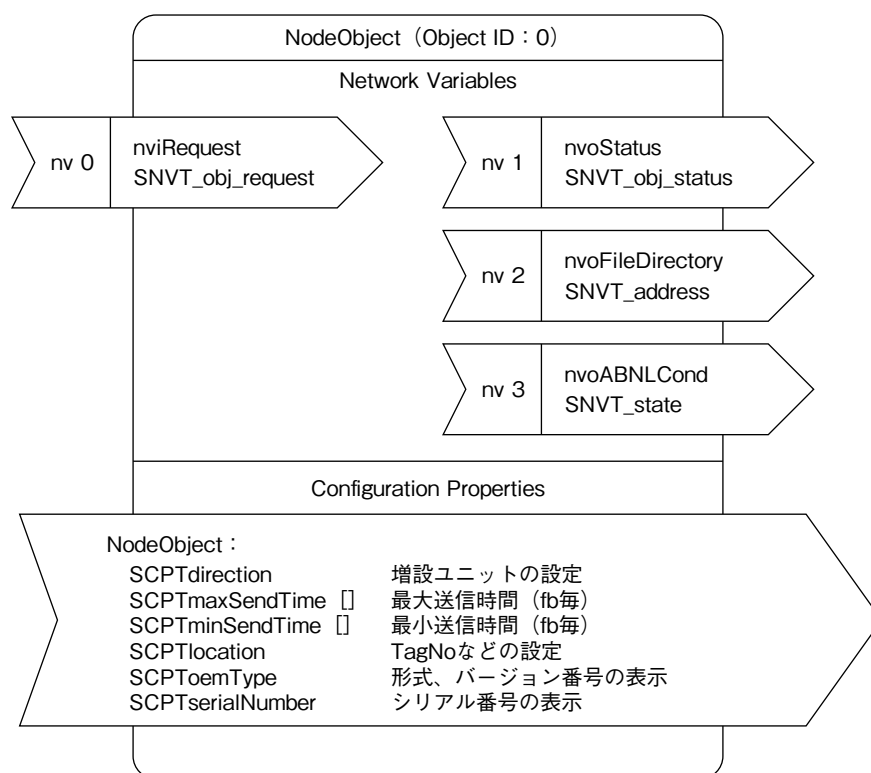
NodeObject（Object ID：0）

Network Variables

nv 0
nviRequest
SNVT_obj_request

nv 1
nvoStatus
SNVT_obj_status

nv 2
nvoFileDirectory
SNVT_address

nv 3
nvoABNLCond
SNVT_state

Configuration Properties

NodeObject：
SCPTdirection 増設ユニットの設定
SCPTmaxSendTime［］ 最大送信時間（fb毎）
SCPTminSendTime［］ 最小送信時間（fb毎）
SCPTlocation TagNoなどの設定
SCPToemType 形式、バージョン番号の表示
SCPTserialNumber シリアル番号の表示